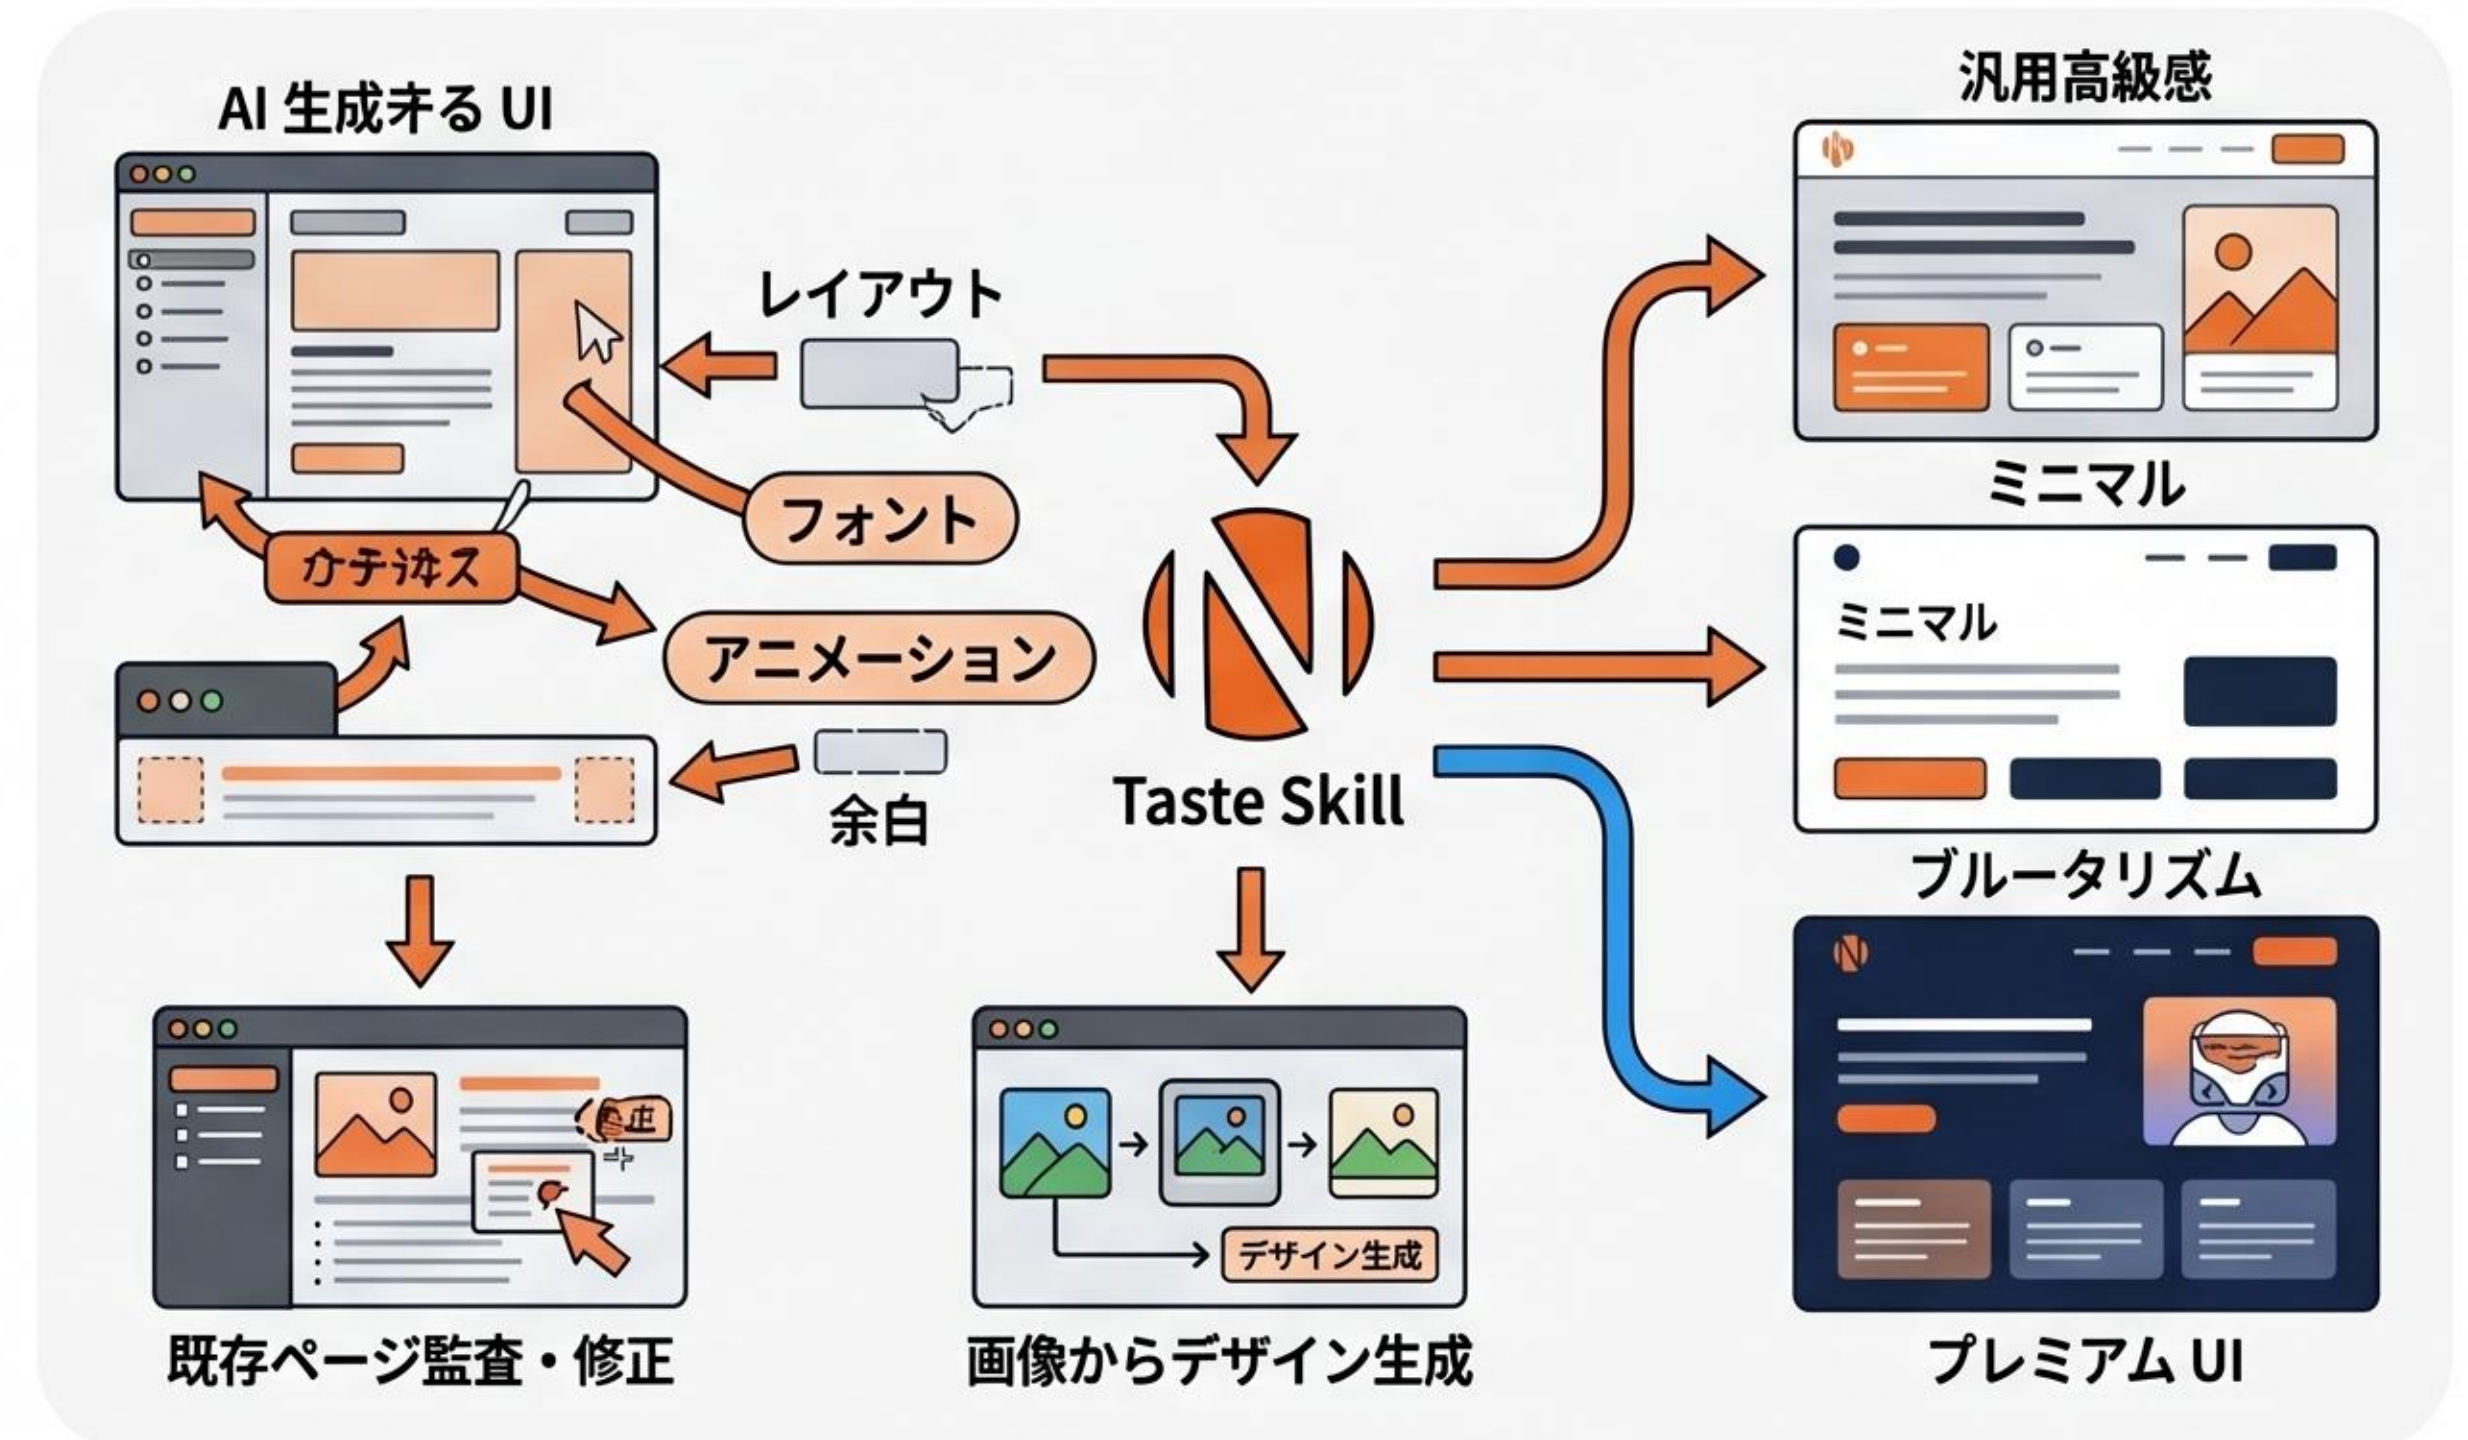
AI 生成方る UI

レイアウト

フォント

カテ�co

アニメーション

余白

Taste Skill

デザイン生成

既存ページ監査・修正

画像からデザイン生成

汎用高級感

ミニマル

ミニマル

ブルータリズム

プレミアム UI